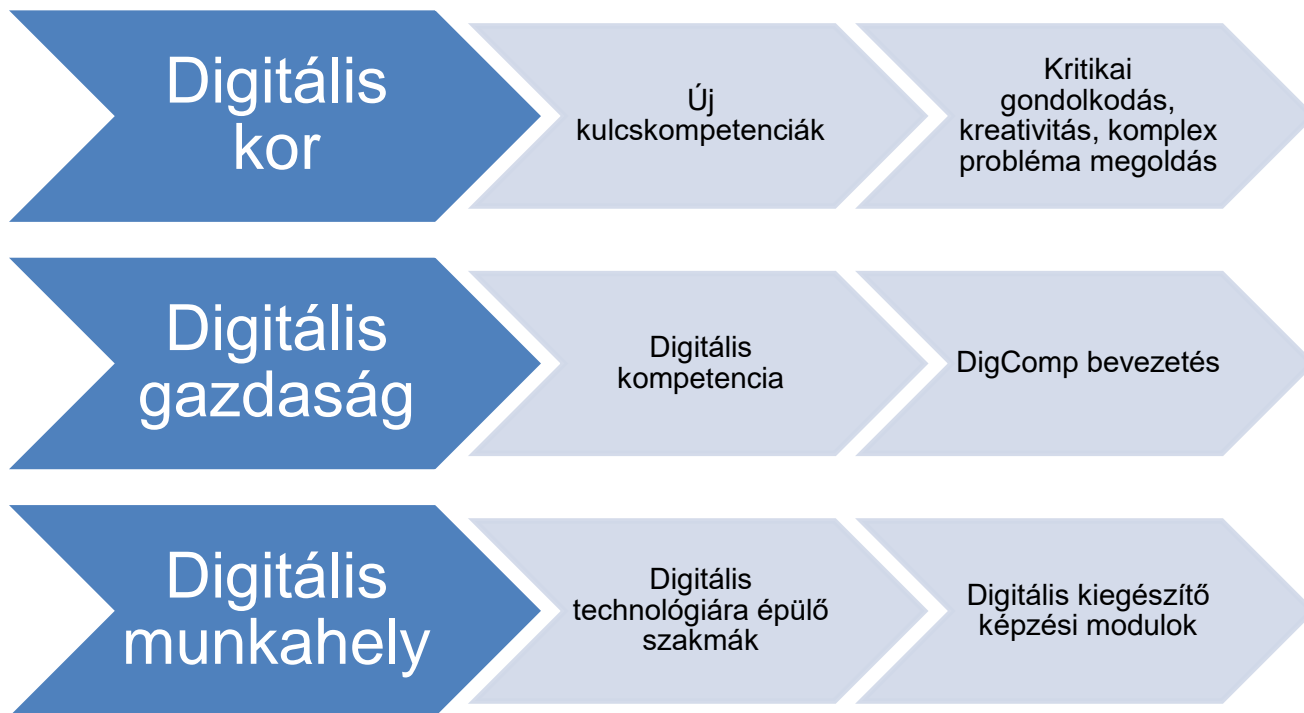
Digitális kor

Új kulcskompetenciák

Kritikai gondolkodás, kreativitás, komplex probléma megoldás

Digitális gazdaság

Digitális kompetencia

DigComp bevezetés

Digitális munkahely

Digitális technológiára épülő szakmák

Digitális kiegészítő képzési modulok